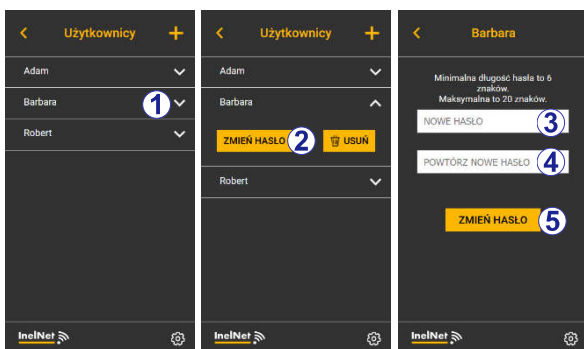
Użytkownicy

Adam

Barbara ①

Robert

InelNet

Użytkownicy

Adam

Barbara

ZMIEŃ HASŁO ② USUŃ

Robert

InelNet

Barbara

Minimalna długość hasła to 6 znaków.
Maksymalna to 20 znaków.

NOWE HASŁO ③

POWTÓRZ NOWE HASŁO ④

ZMIEŃ HASŁO ⑤

InelNet